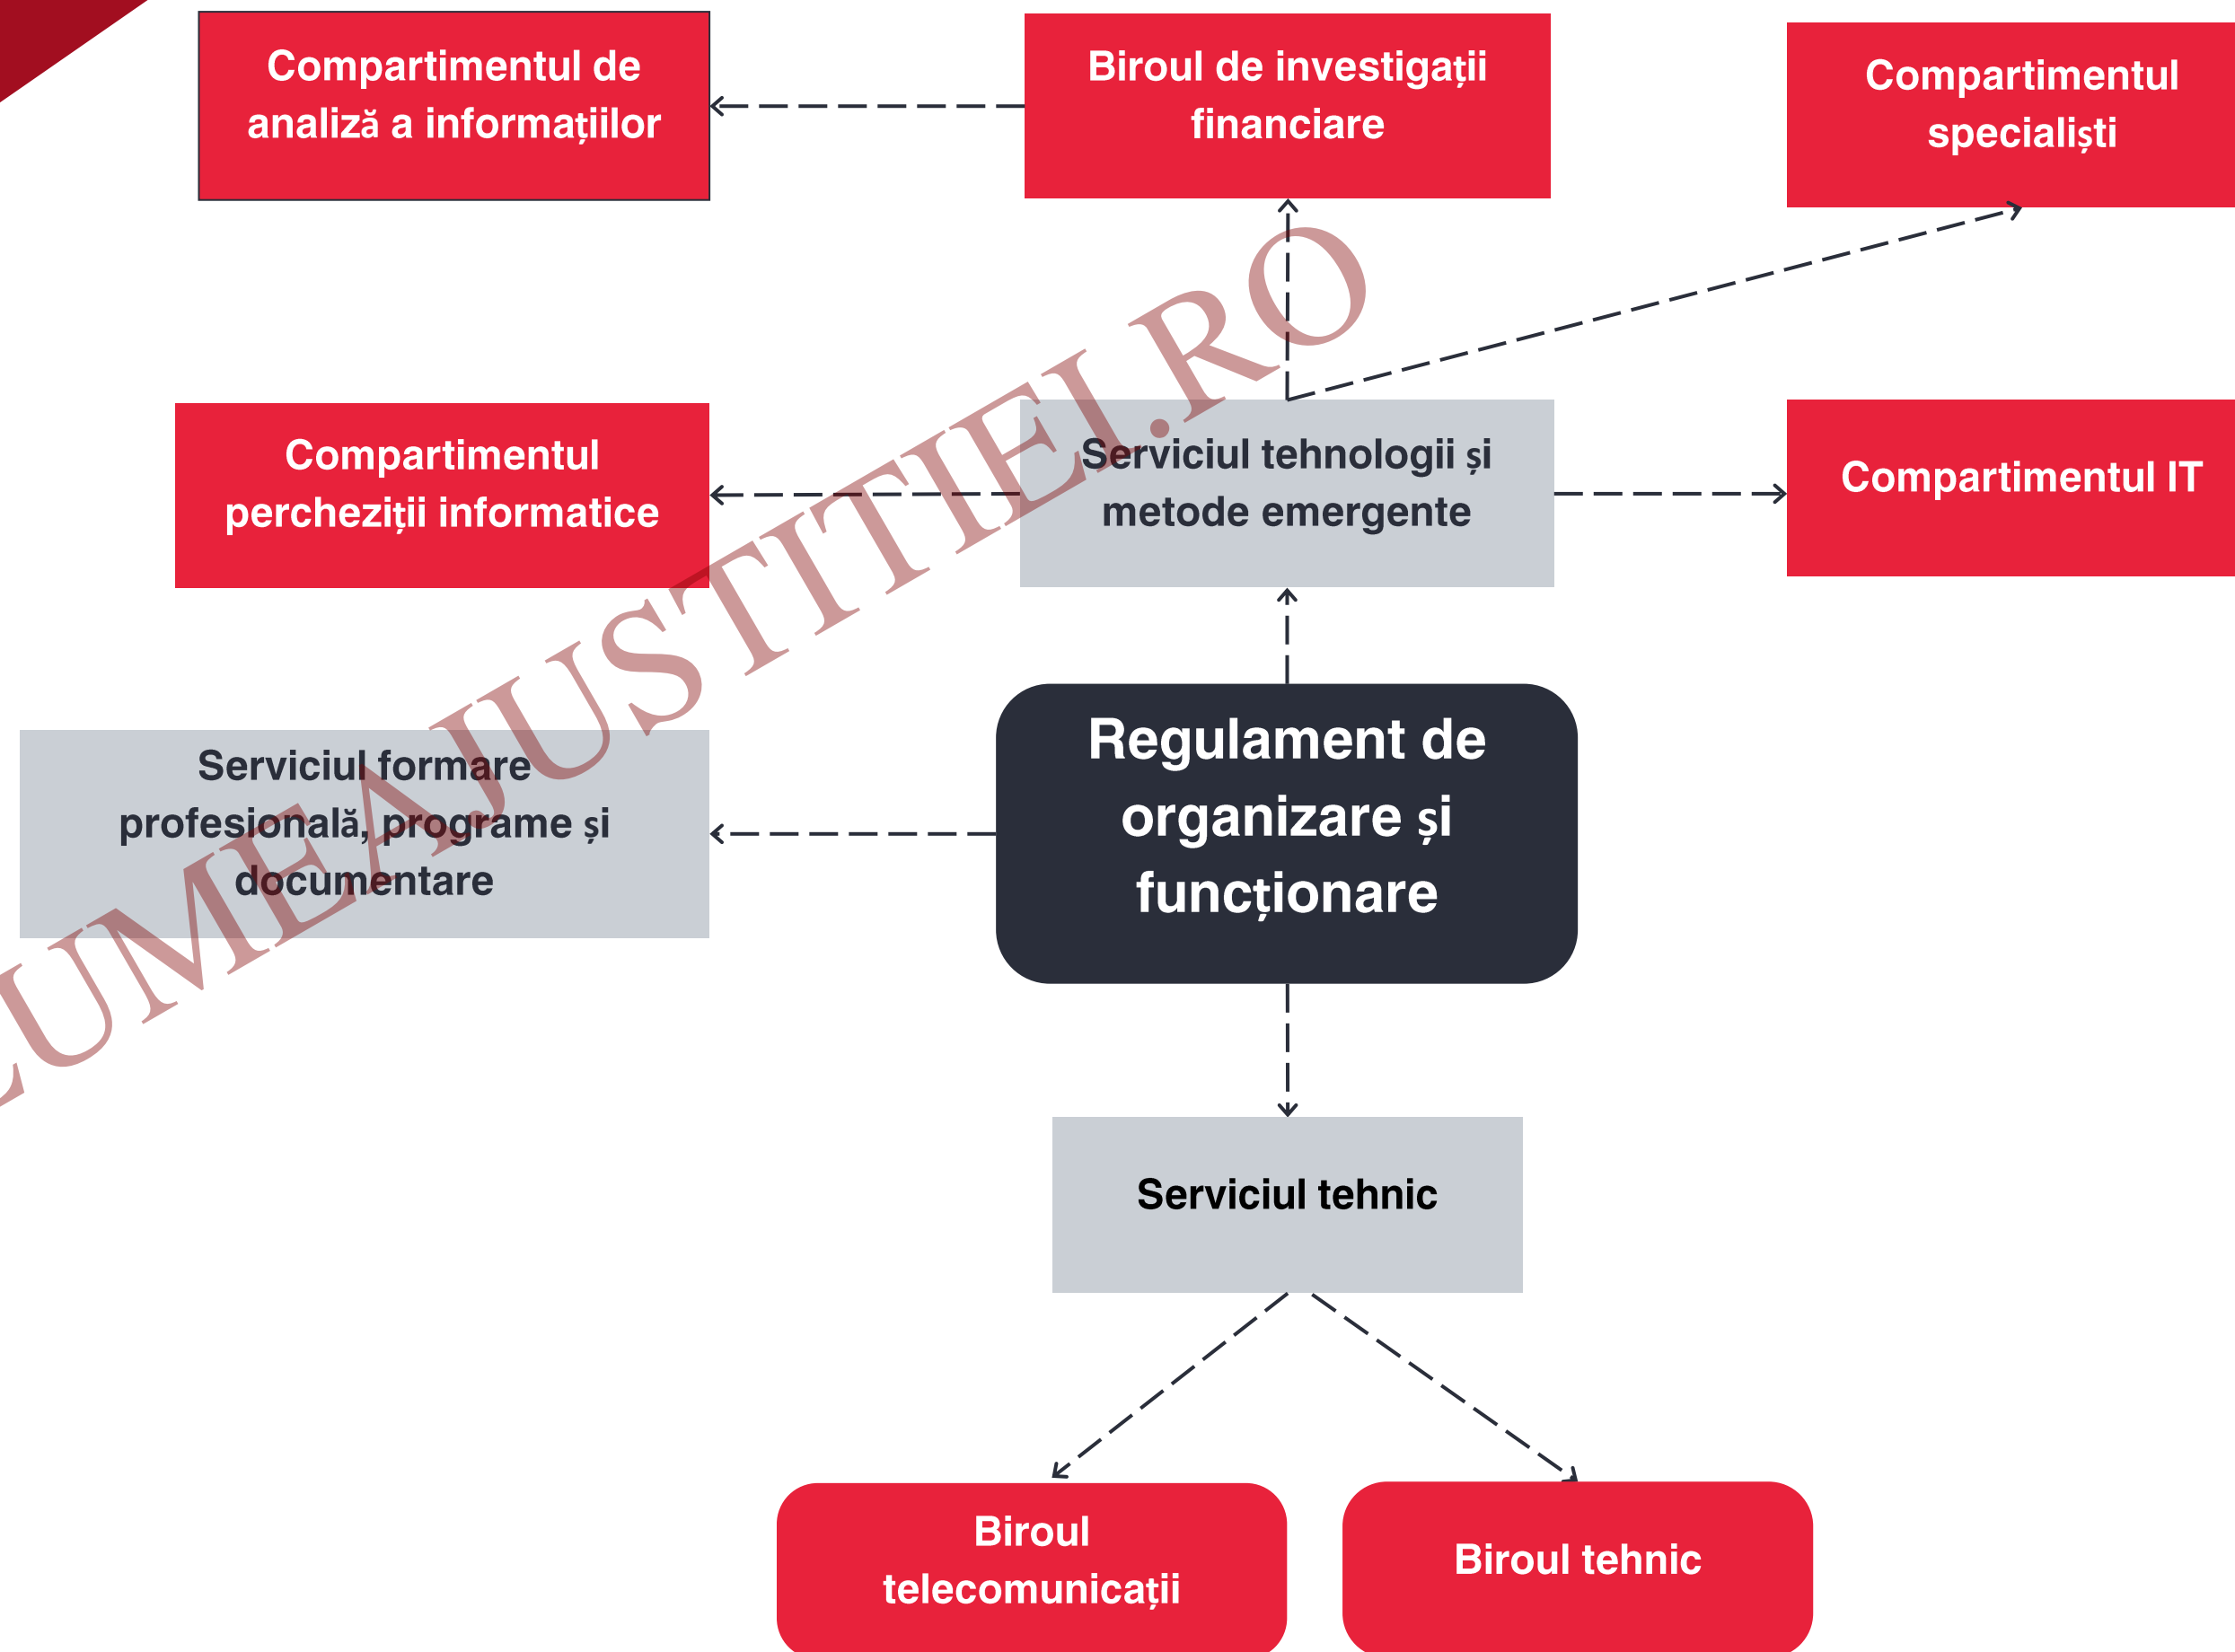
Compartimentul de analiză a informațiilor

Biroul de investigații financiare

Compartimentul specialiști

Compartimentul perchezitii informatice

Serviciul tehnologii și metode emergente

Compartimentul IT

Serviciul formare profesională, programe și documentare

Regulament de organizare și funcționare

Serviciul tehnic

Biroul telecomunicații

Biroul tehnic

LUMEAJUSTITIEI.RO